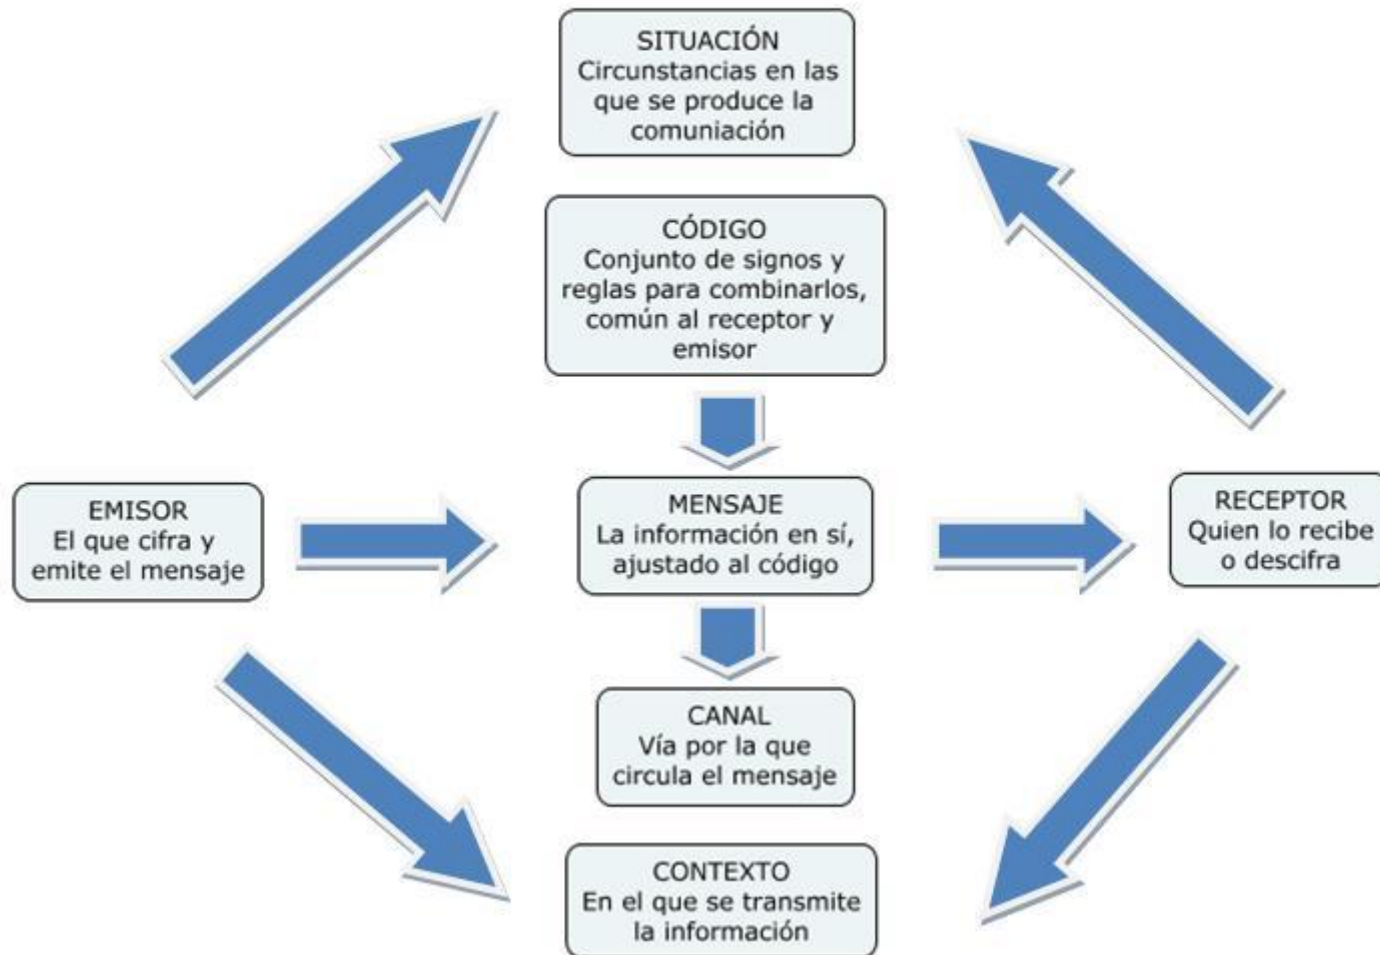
SITUACIÓN
Circunstancias en las que se produce la comuniación

CÓDIGO
Conjunto de signos y reglas para combinarlos, común al receptor y emisor

EMISOR
El que cifra y emite el mensaje

MENSAJE
La información en sí, ajustado al código

RECEPTOR
Quien lo recibe o descifra

CANAL
Vía por la que circula el mensaje

CONTEXTO
En el que se transmite la información